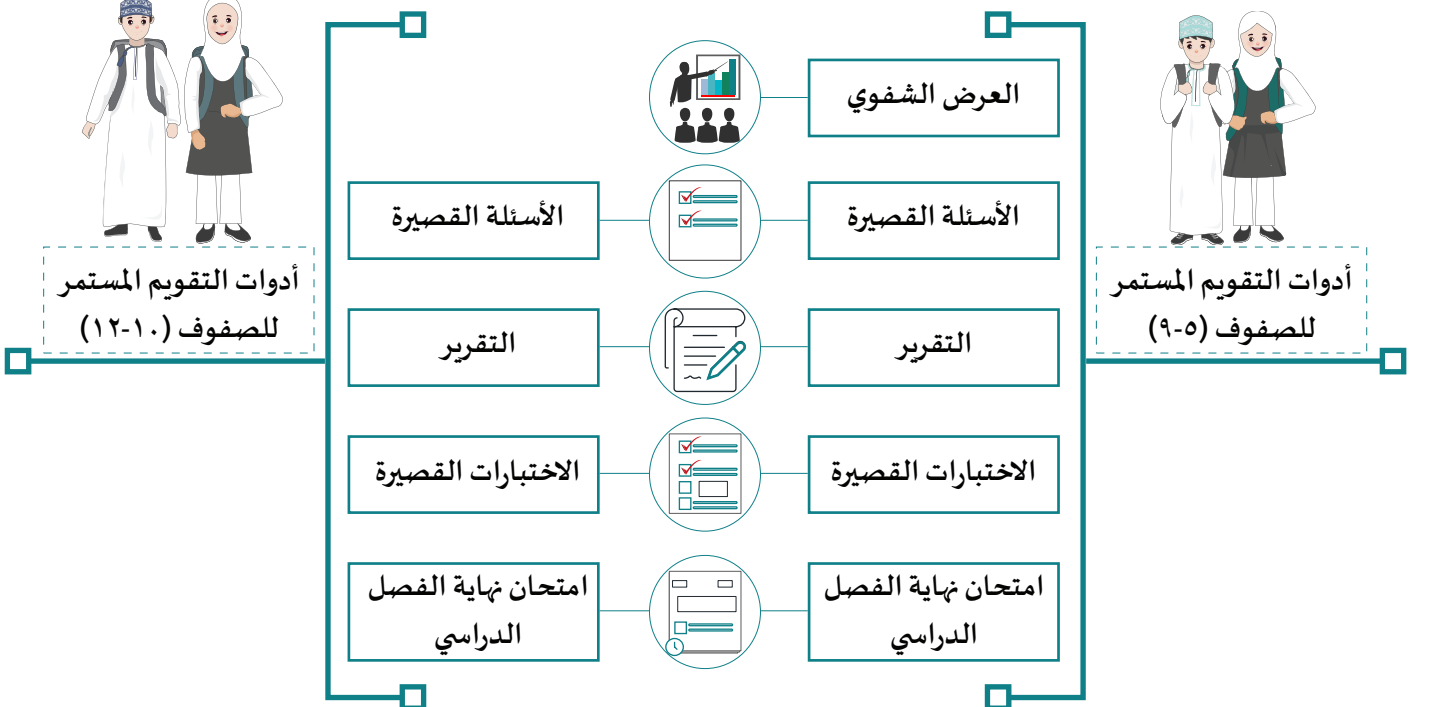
أدوات التقويم المستمر للصفوف (٥-٩)

العرض الشفوي

الأسئلة القصيرة

التقرير

الاختبارات القصيرة

امتحان نهاية الفصل الدراسي

أدوات التقويم المستمر للصفوف (١٠-١٢)

الأسئلة القصيرة

التقرير

الاختبارات القصيرة

امتحان نهاية الفصل الدراسي